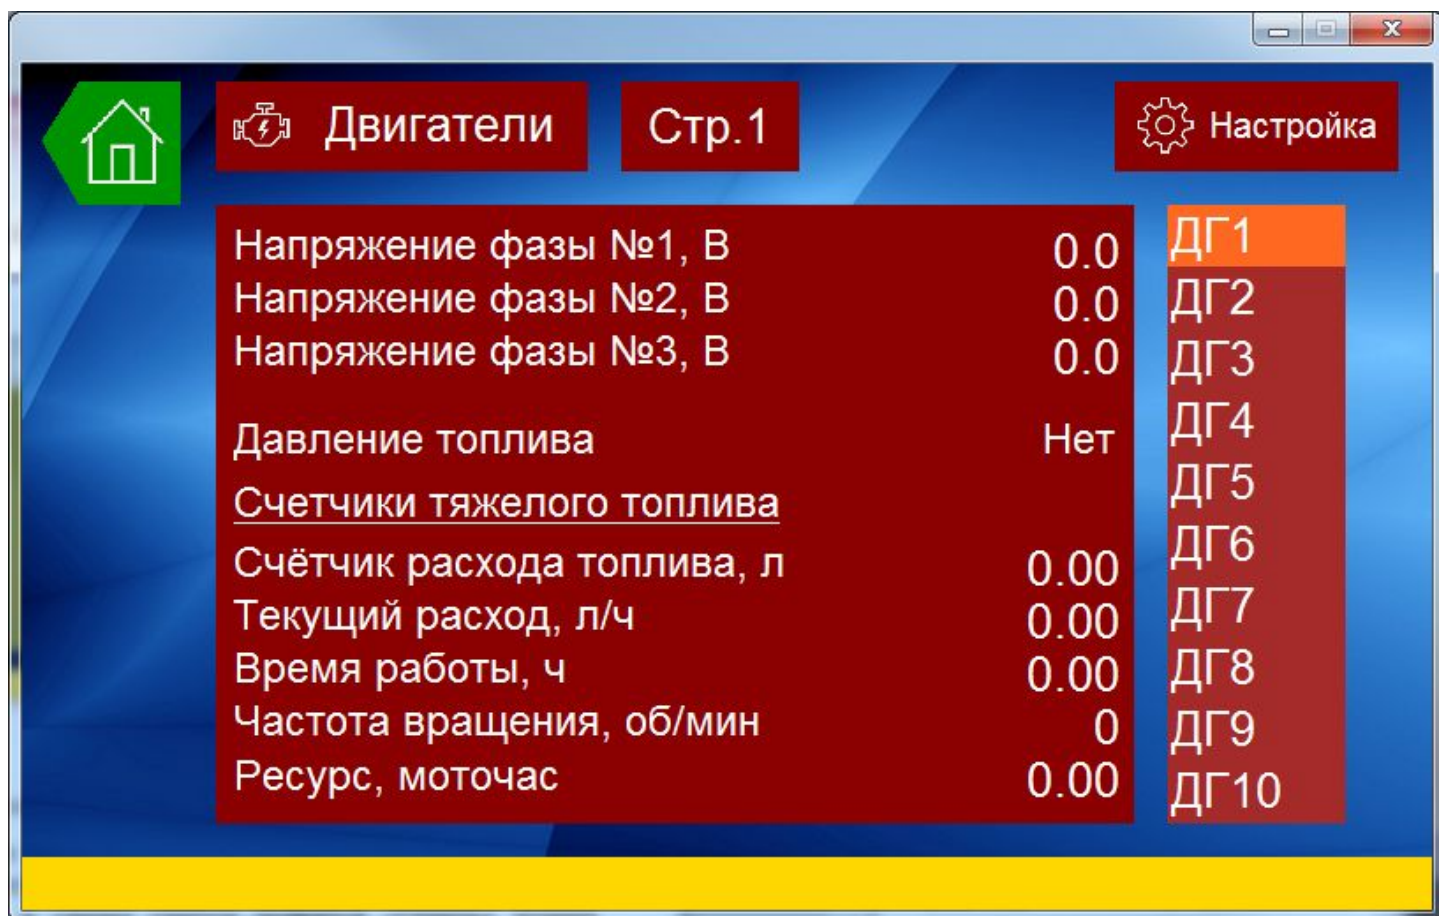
Двигатели

Стр.1

Настройка

| | |
|---|---|
| Напряжение фазы №1, В | 0.0 |
| Напряжение фазы №2, В | 0.0 |
| Напряжение фазы №3, В | 0.0 |
| Давление топлива | Нет |
| Счетчики тяжелого топлива | |
| Счётчик расхода топлива, л | 0.00 |
| Текущий расход, л/ч | 0.00 |
| Время работы, ч | 0.00 |
| Частота вращения, об/мин | 0 |
| Ресурс, моточас | 0.00 |

ДГ1
ДГ2
ДГ3
ДГ4
ДГ5
ДГ6
ДГ7
ДГ8
ДГ9
ДГ10